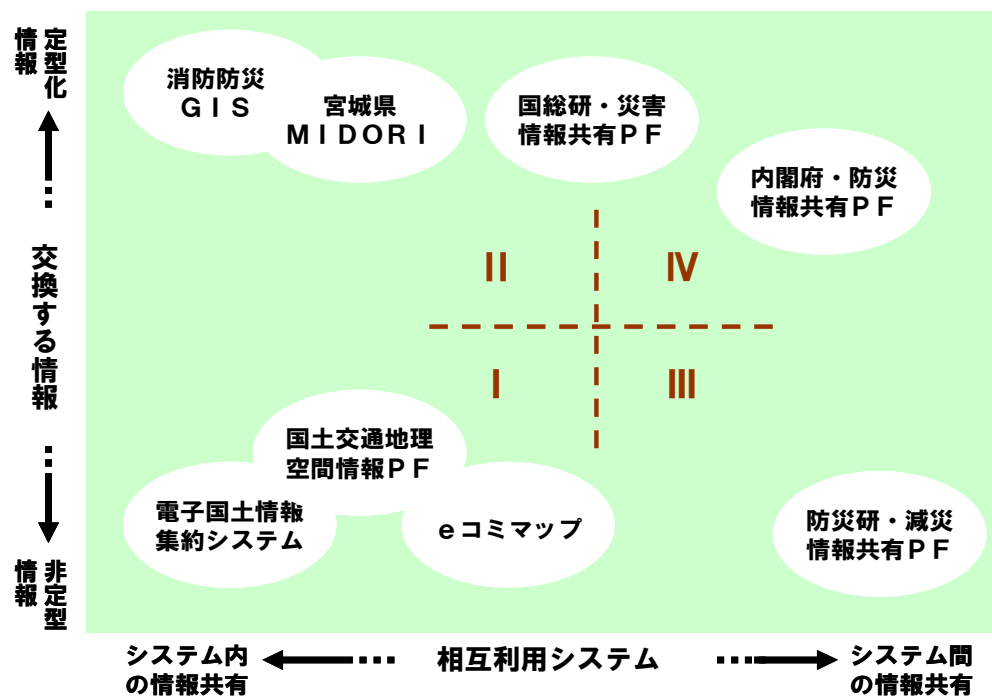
定型化情報

交換する情報

非定型情報

消防防災
GIS

宮城県
MIDORI

国総研・災害
情報共有PF

内閣府・防災
情報共有PF

II

IV

I

III

国土交通地理
空間情報PF

電子国土情報
集約システム

eコミマップ

防災研・減災
情報共有PF

システム内
の情報共有

相互利用システム

システム間
の情報共有